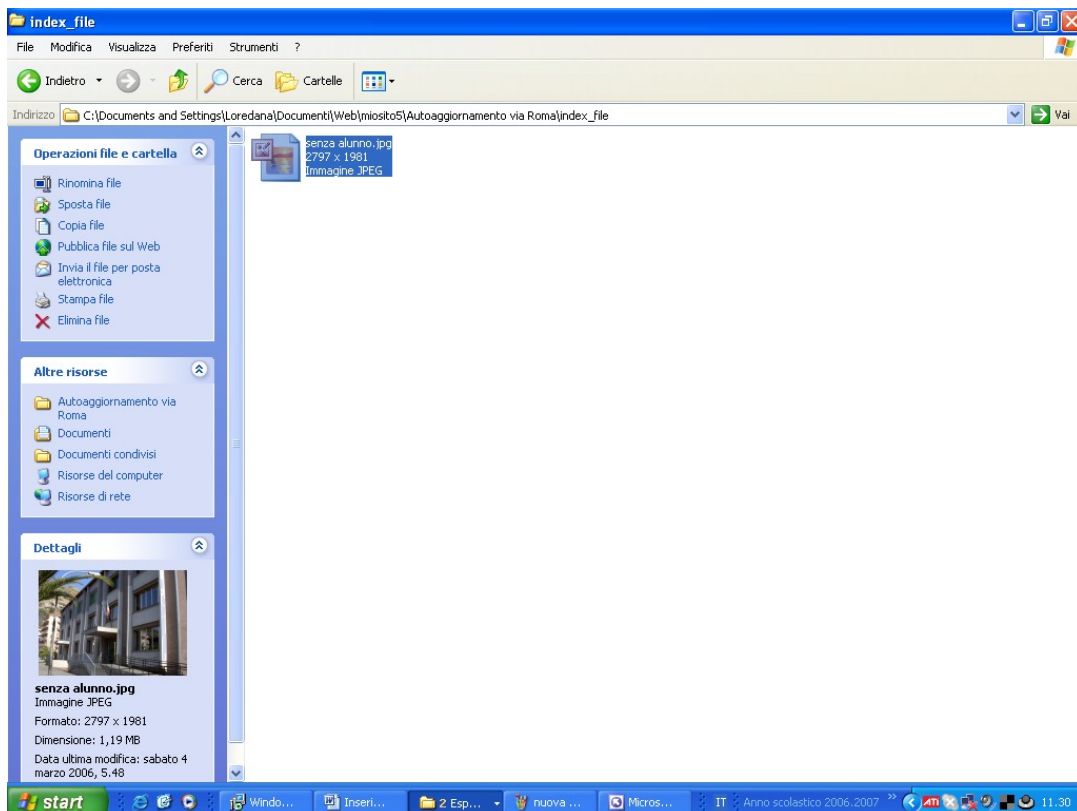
index_file

File Modifica Visualizza Preferiti Strumenti ?

Indietro Cerca Cartelle

Indirizzo C:\Documents and Settings\Loredana\Documenti\Web\miosito5\Autoaggiornamento via Roma\index_file Vai

Operazioni file e cartella

Rinomina file
Sposta file
Copia file
Pubblica file sul Web
Invia il file per posta elettronica
Stampa file
Elimina file

Altre risorse

Autoaggiornamento via Roma
Documenti
Documenti condivisi
Risorse del computer
Risorse di rete

Dettagli

senza alunno.jpg
Immagine JPEG
Formato: 2797 x 1981
Dimensione: 1,19 MB
Data ultima modifica: sabato 4 marzo 2006, 5.48

senza alunno.jpg
2797 x 1981
Immagine JPEG

start Windo... Inseri... 2 Esp... nuova ... Micros... IT Anno scolastico 2006.2007 11.30